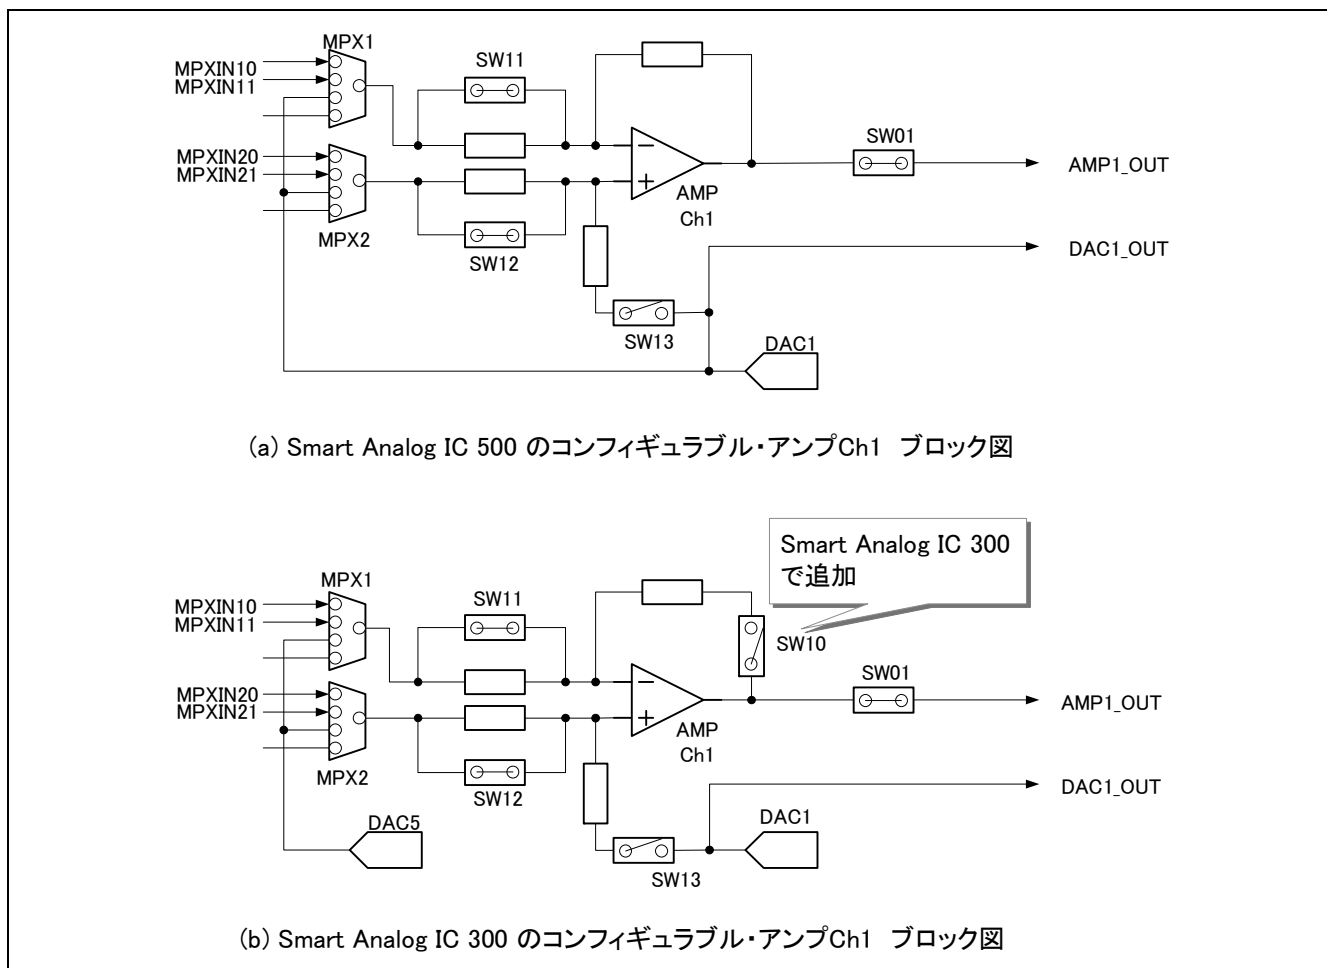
MPX1
MPXIN10
MPXIN11
SW11
MPXIN20
MPXIN21
SW01
AMP1_OUT
AMP
Ch1
MPX2
SW12
DAC1_OUT
SW13
DAC1

(a) Smart Analog IC 500 のコンフィギュラブル・アンプCh1 ブロック図

Smart Analog IC 300 で追加

MPX1
MPXIN10
MPXIN11
SW11
SW10
MPXIN20
MPXIN21
SW01
AMP1_OUT
AMP
Ch1
MPX2
SW12
DAC1_OUT
DAC5
DAC1
SW13

(b) Smart Analog IC 300 のコンフィギュラブル・アンプCh1 ブロック図